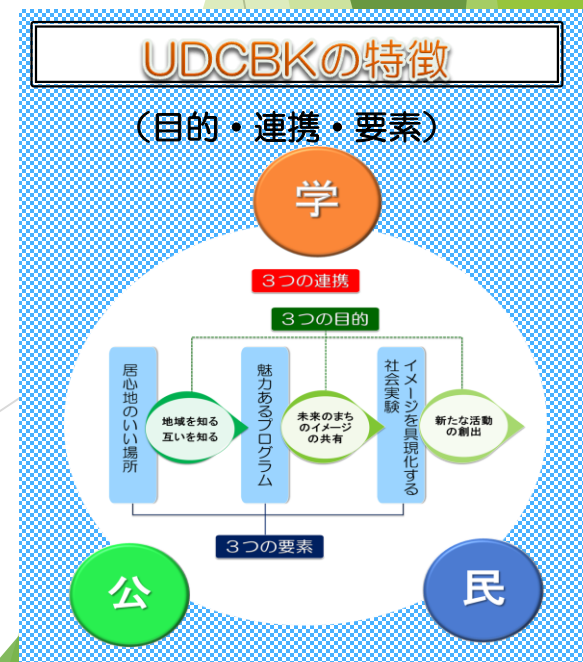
UDCBKの特徴

（目的・連携・要素）

学

３つの連携

３つの目的

居心地のいい場所

地域を知る
互いを知る

魅力あるプログラム

未来のまちのイメージの共有

イメージを具現化する社会実験

新たな活動の創出

３つの要素

公

民